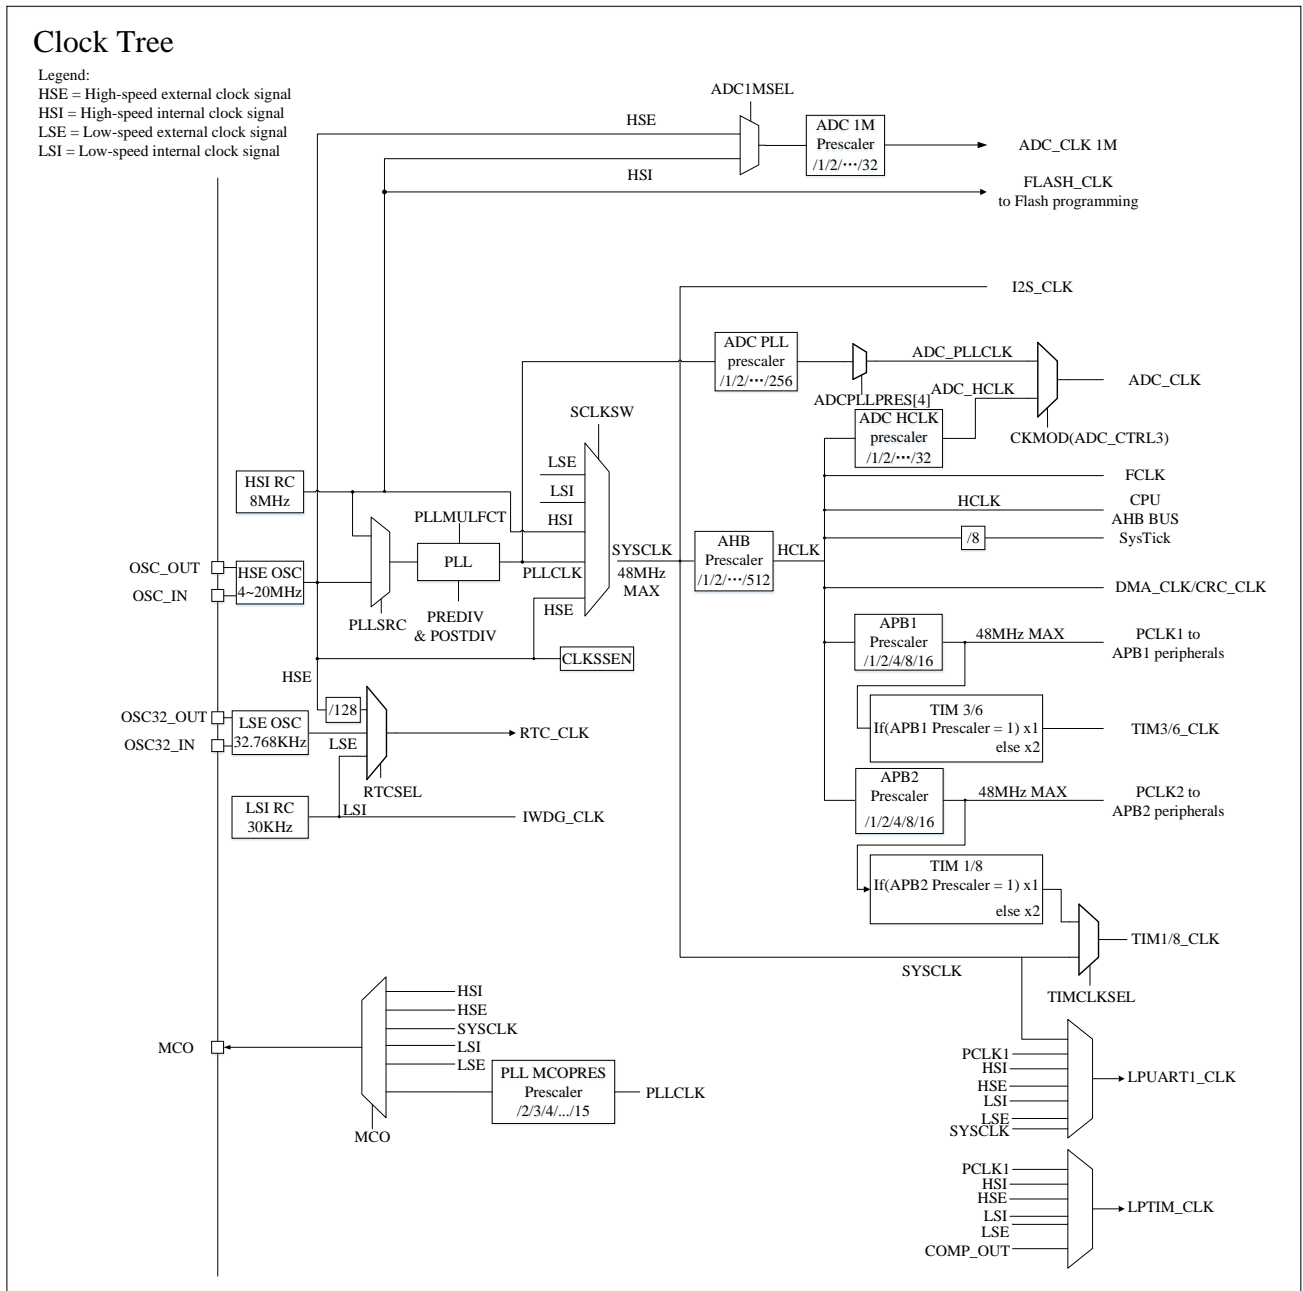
Clock Tree

Legend:
HSE = High-speed external clock signal
HSI = High-speed internal clock signal
LSE = Low-speed external clock signal
LSI = Low-speed internal clock signal

ADC1MSEL
HSE
ADC 1M Prescaler /1/2/···/32
ADC_CLK 1M
HSI
FLASH_CLK to Flash programming

I2S_CLK

ADC PLL prescaler /1/2/···/256
ADC_PLLCLK
ADC_HCLK
ADC_CLK
ADCPLLPRES[4]
ADC HCLK prescaler /1/2/···/32
CKMOD(ADC_CTRL3)
SCLKSW
LSE
LSI
HSI
HSI RC 8MHz
PLLMULFCT
FCLK
HCLK
CPU
AHB BUS
/8
SysTick
PLL
SYSCLK
AHB Prescaler /1/2/···/512
HCLK
OSC_OUT
HSE OSC 4~20MHz
PLLCLK
48MHz MAX
OSC_IN
DMA_CLK/CRC_CLK
PLLSRC
PREDIV & POSTDIV
HSE
APB1 Prescaler /1/2/4/8/16
48MHz MAX
PCLK1 to APB1 peripherals
CLKSSEN
HSE
TIM 3/6 If(APB1 Prescaler = 1) x1 else x2
TIM3/6_CLK
/128
OSC32_OUT
LSE OSC 32.768KHz
RTC_CLK
OSC32_IN
LSE
RTCSEL
APB2 Prescaler /1/2/4/8/16
48MHz MAX
PCLK2 to APB2 peripherals
LSI RC 30KHz
LSI
IWDG_CLK
TIM 1/8 If(APB2 Prescaler = 1) x1 else x2
TIM1/8_CLK
SYSCLK
TIMCLKSEL
HSI
HSE
SYSCLK
LSI
LSE
MCO
PLL MCOPRES Prescaler /2/3/4/.../15
PLLCLK
MCO
PCLK1
HSI
HSE
LSI
LSE
SYSCLK
LPUART1_CLK
PCLK1
HSI
HSE
LSI
LSE
COMP_OUT
LPTIM_CLK